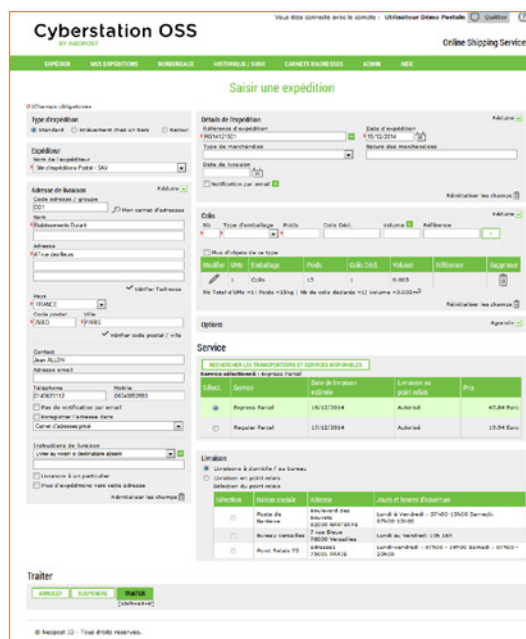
Cyberstation OSS
BY NEOPOST

Vous êtes connecté avec le compte : Utilisateur Démo Postale Quitter

Online Shipping Service

EXPÉDIER | MES EXPÉDITIONS | BORDEREAUX | HISTORIQUE / SUIVI | CARNETS D'ADRESSES | ADMIN | AIDE

Saisir une expédition

Champs obligatoires

Type d'expédition
Standard | Enlèvement chez un tiers | Retour

Expéditeur
Nom de l'expéditeur
Site d'expédition Postal - SAV

Adresse de livraison
Réduire
Code adresse / groupe
C01
Mon carnet d'adresses
Nom
Etablissements Durant
Adresse
47 rue des fleurs
Vérifier l'adresse
Pays
FRANCE
Code postal | Ville
75003 | PARIS
Vérifier code postal / ville

Contact
Jean ALLON
Adresse email
Téléphone | Mobile
0145832112 | 0634585893
Pas de notification par email
Enregistrer l'adresse dans
Carnet d'adresses privé

Instructions de livraison
Livrer au voisin si destinataire absent
Livraison à un particulier
Plus d'expéditions vers cette adresse
Réinitialiser les champs

Détails de l'expédition
Réduire
Référence d'expédition
RG1412-001
Date d'expédition
15/12/2014
Type de marchandise
Nature des marchandises
Date de livraison
Notification par email
Réinitialiser les champs

Colis
Réduire
Nb | Type d'emballage | Poids | Colis Décl. | Volume | Référence
Plus d'objets de ce type

| Modifier | Units | Emballage | Poids | Colis Décl. | Volume | Référence | Supprimer |
|---|---|---|---|---|---|---|---|
| | 1 | Colis | 15 | 1 | 0.003 | | |

Nb Total d'UMs =1| Poids =15kg | Nb de colis déclarés =1| Volume =0.003m³
Réinitialiser les champs

Options
Agrandir

Service
RECHERCHER LES TRANSPORTEURS ET SERVICES DISPONIBLES
Service sélectionné : Express Parcel

| Sélect. | Service | Date de livraison estimée | Livraison en point relais | Prix |
|---|---|---|---|---|
| | Express Parcel | 16/12/2014 | Autorisé | 45.84 Euro |
| | Regular Parcel | 17/12/2014 | Autorisé | 15.94 Euro |

Livraison
Livraison à domicile / au bureau
Livraison en point relais
Sélection du point relais

| Sélection | Raison sociale | Adresse | Jours et heures d'ouverture |
|---|---|---|---|
| | Poste de Nanterre | boulevard des sources 92000 NANTERRE | Lundi à Vendredi : 07h00-19h00 Samedi : 07h00-13h00 |
| | Bureau Versailles | 7 rue Bleue 78000 Versailles | Lundi au Vendredi: 10h 18h |
| | Point Relais 75 | adresse1 75001 PARIS | Lundi-Vendredi : 07h00 - 19h00 samedi : 07h00 - 13h00 |

Traiter
ANNULER | SUSPENDRE | TRAITER
[Shift+Enter]

© Neopost ID - Tous droits réservés.